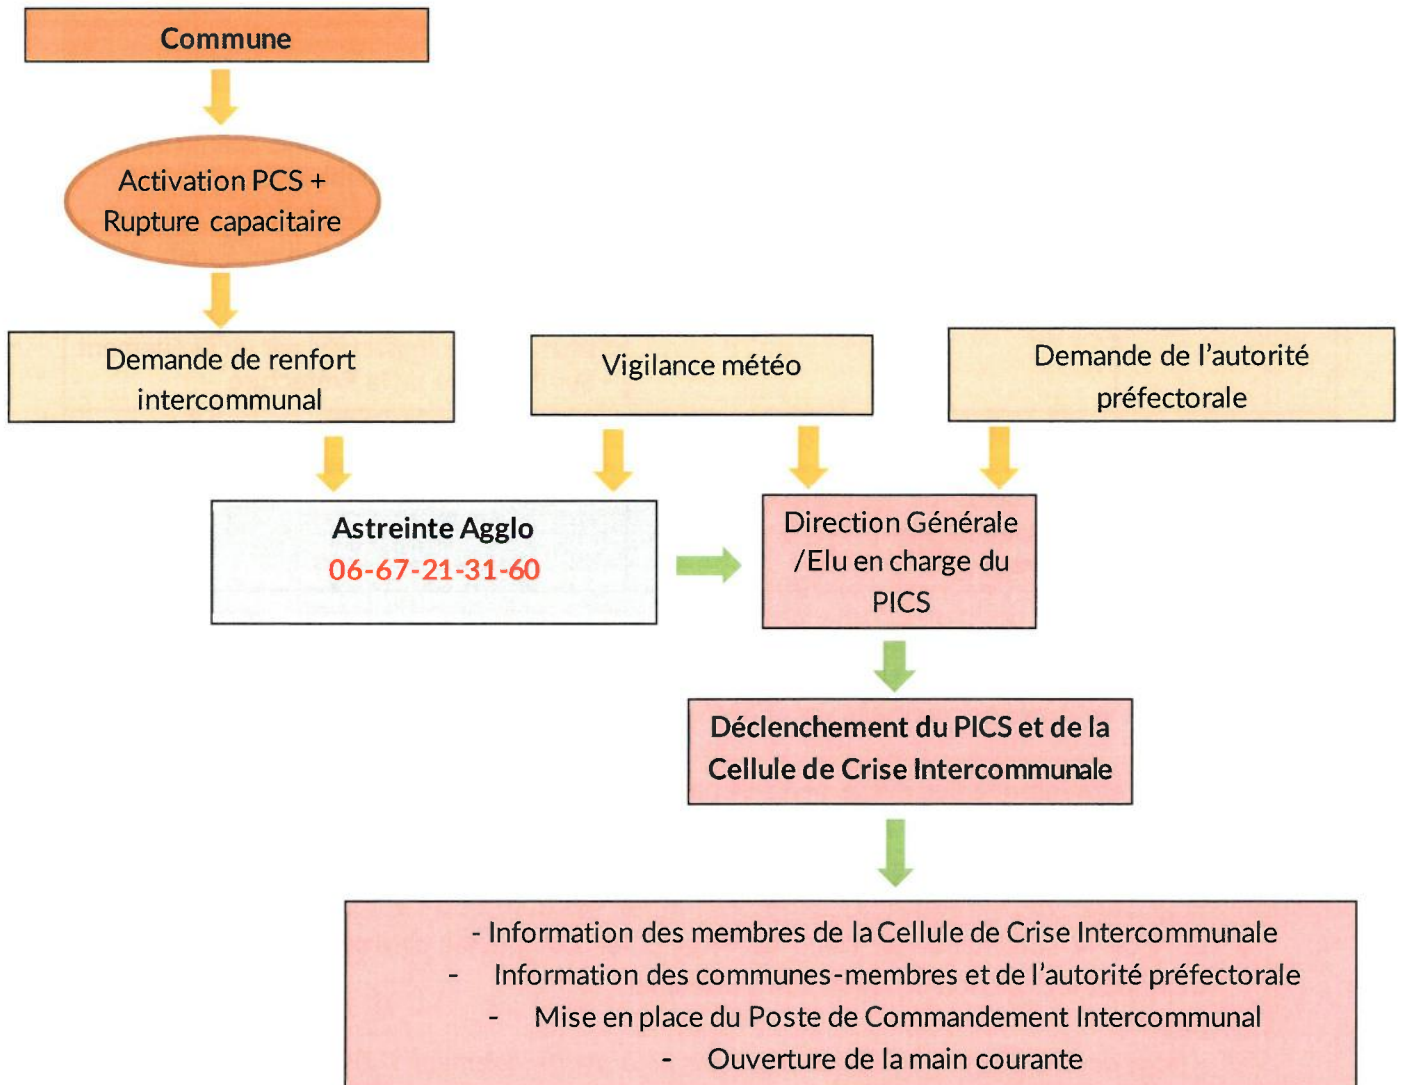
Commune

Activation PCS + Rupture capacitaire

Demande de renfort intercommunal

Vigilance météo

Demande de l'autorité préfectorale

Astreinte Agglo
06-67-21-31-60

Direction Générale /Elu en charge du PICS

Déclenchement du PICS et de la Cellule de Crise Intercommunale

- Information des membres de la Cellule de Crise Intercommunale
- Information des communes-membres et de l'autorité préfectorale
- Mise en place du Poste de Commandement Intercommunal
- Ouverture de la main courante